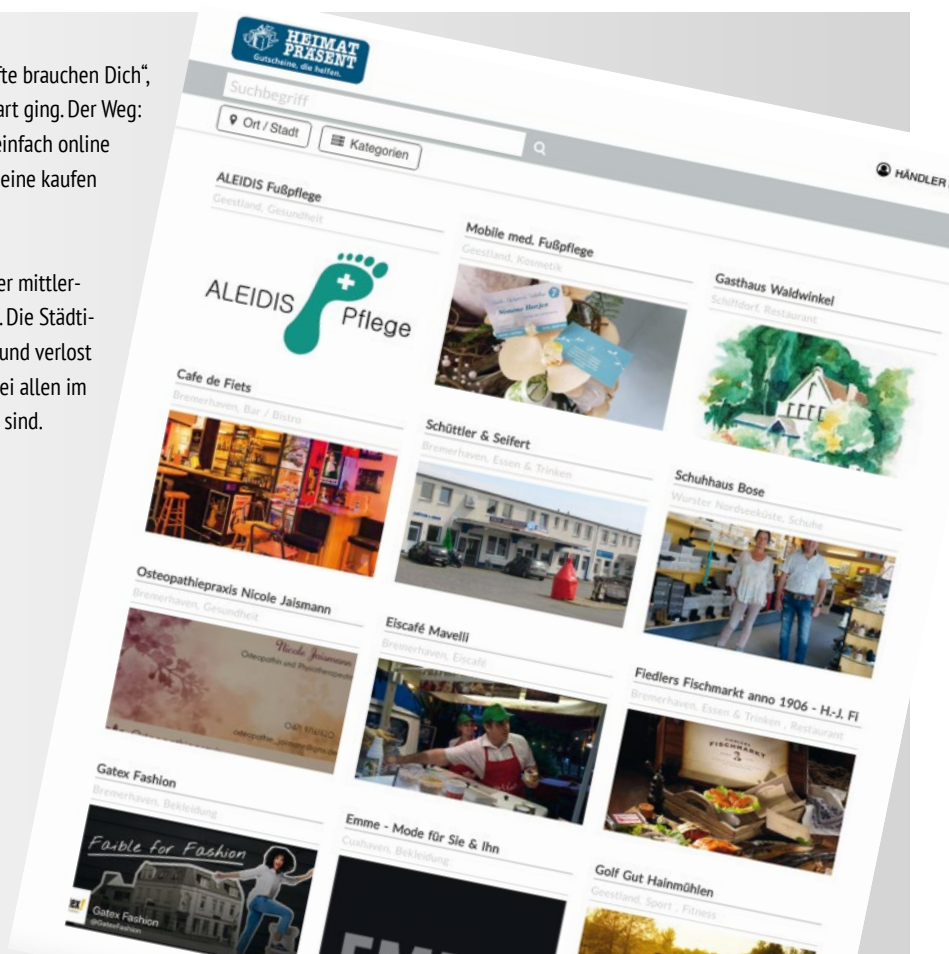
fte brauchen Dich", art ging. Der Weg: einfach online eine kaufen

er mittler-. Die Städti- und verlost ei allen im sind.

HEIMAT PRÄSENT
Gutscheine, die helfen.

Suchbegriff

Ort / Stadt

Kategorien

HÄNDLER

ALEIDIS Fußpflege
Geestland, Gesundheit

ALEIDIS Pflege

Mobile med. Fußpflege
Geestland, Kosmetik

Gasthaus Waldwinkel
Schiffdorf, Restaurant

Cafe de Fiets
Bremerhaven, Bar / Bistro

Schüttler & Seifert
Bremerhaven, Essen & Trinken

Schuhhaus Bose
Wurster Nordseeküste, Schuhe

Osteopathiepraxis Nicole Jaismann
Bremerhaven, Gesundheit

Nicole Jaismann
Osteopathin und Physiotherapeutin

Eiscafé Mavelli
Bremerhaven, Eiscafé

Fiedlers Fischmarkt anno 1906 - H.-J. Fi
Bremerhaven, Essen & Trinken, Restaurant

FISCHMARKT

Gatex Fashion
Bremerhaven, Bekleidung

Faible for Fashion

Gatex Fashion
@GatexFashion

Emme - Mode für Sie & Ihn
Cuxhaven, Bekleidung

Golf Gut Hainmühlen
Geestland, Sport, Fitness